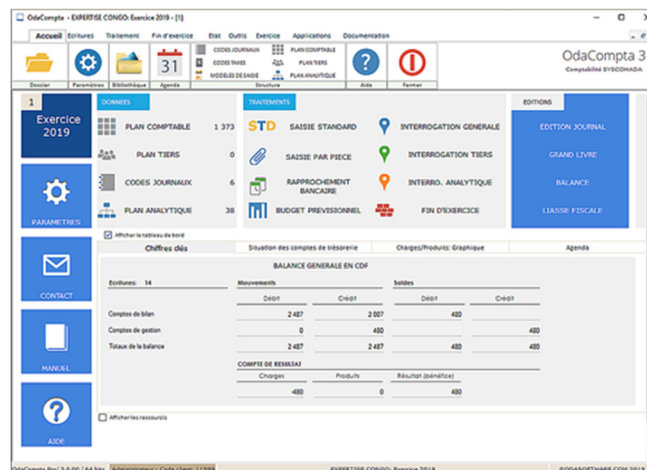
OdaCompta - EXPERTISE CONGO: Exercice 2019 - [1]

Accueil Ecritures Traitement Fin d'exercice Etat Outils Exercice Applications Documentation

Dossier Paramètres Bibliothèque 31 Agenda

CODES JOURNAUX CODES TAXES MODELES DE SAISIE PLAN COMPTABLE PLAN TIERS PLAN ANALYTIQUE

Structure

Aide Fermer

OdaCompta 3
Comptabilité SYSCOHADA

1
Exercice 2019

PARAMETRES

CONTACT

MANUEL

AIDE

DONNEES

PLAN COMPTABLE 1 373
PLAN TIERS 0
CODES JOURNAUX 6
PLAN ANALYTIQUE 38

TRAITEMENTS

STD SAISIE STANDARD
SAISIE PAR PIECE
RAPPROCHEMENT BANCAIRE
BUDGET PREVISIONNEL

INTERROGATION GENERALE
INTERROGATION TIERS
INTERRO. ANALYTIQUE
FIN D'EXERCICE

EDITIONS

EDITION JOURNAL
GRAND LIVRE
BALANCE
LIASSE FISCALE

Afficher le tableau de bord

Chiffres clés | Situation des comptes de trésorerie | Charges/Produits: Graphique | Agenda

BALANCE GENERALE EN CDF

Ecritures: 14

| | Mouvements Débit | Mouvements Crédit | Soldes Débit | Soldes Crédit |
|---|---|---|---|---|
| Comptes de bilan | 2 487 | 2 007 | 480 | |
| Comptes de gestion | 0 | 480 | | 480 |
| Totaux de la balance | 2 487 | 2 487 | 480 | 480 |

COMPTE DE RESULTAT

| Charges | Produits | Résultat (bénéfice) |
|---|---|---|
| 480 | 0 | 480 |

Afficher les raccourcis

OdaCompta Rev 3.0.00 / 64 bits | Administrateur / Code client: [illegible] | EXPERTISE CONGO: Exercice 2019 | ODASOFTWARE.COM 2019